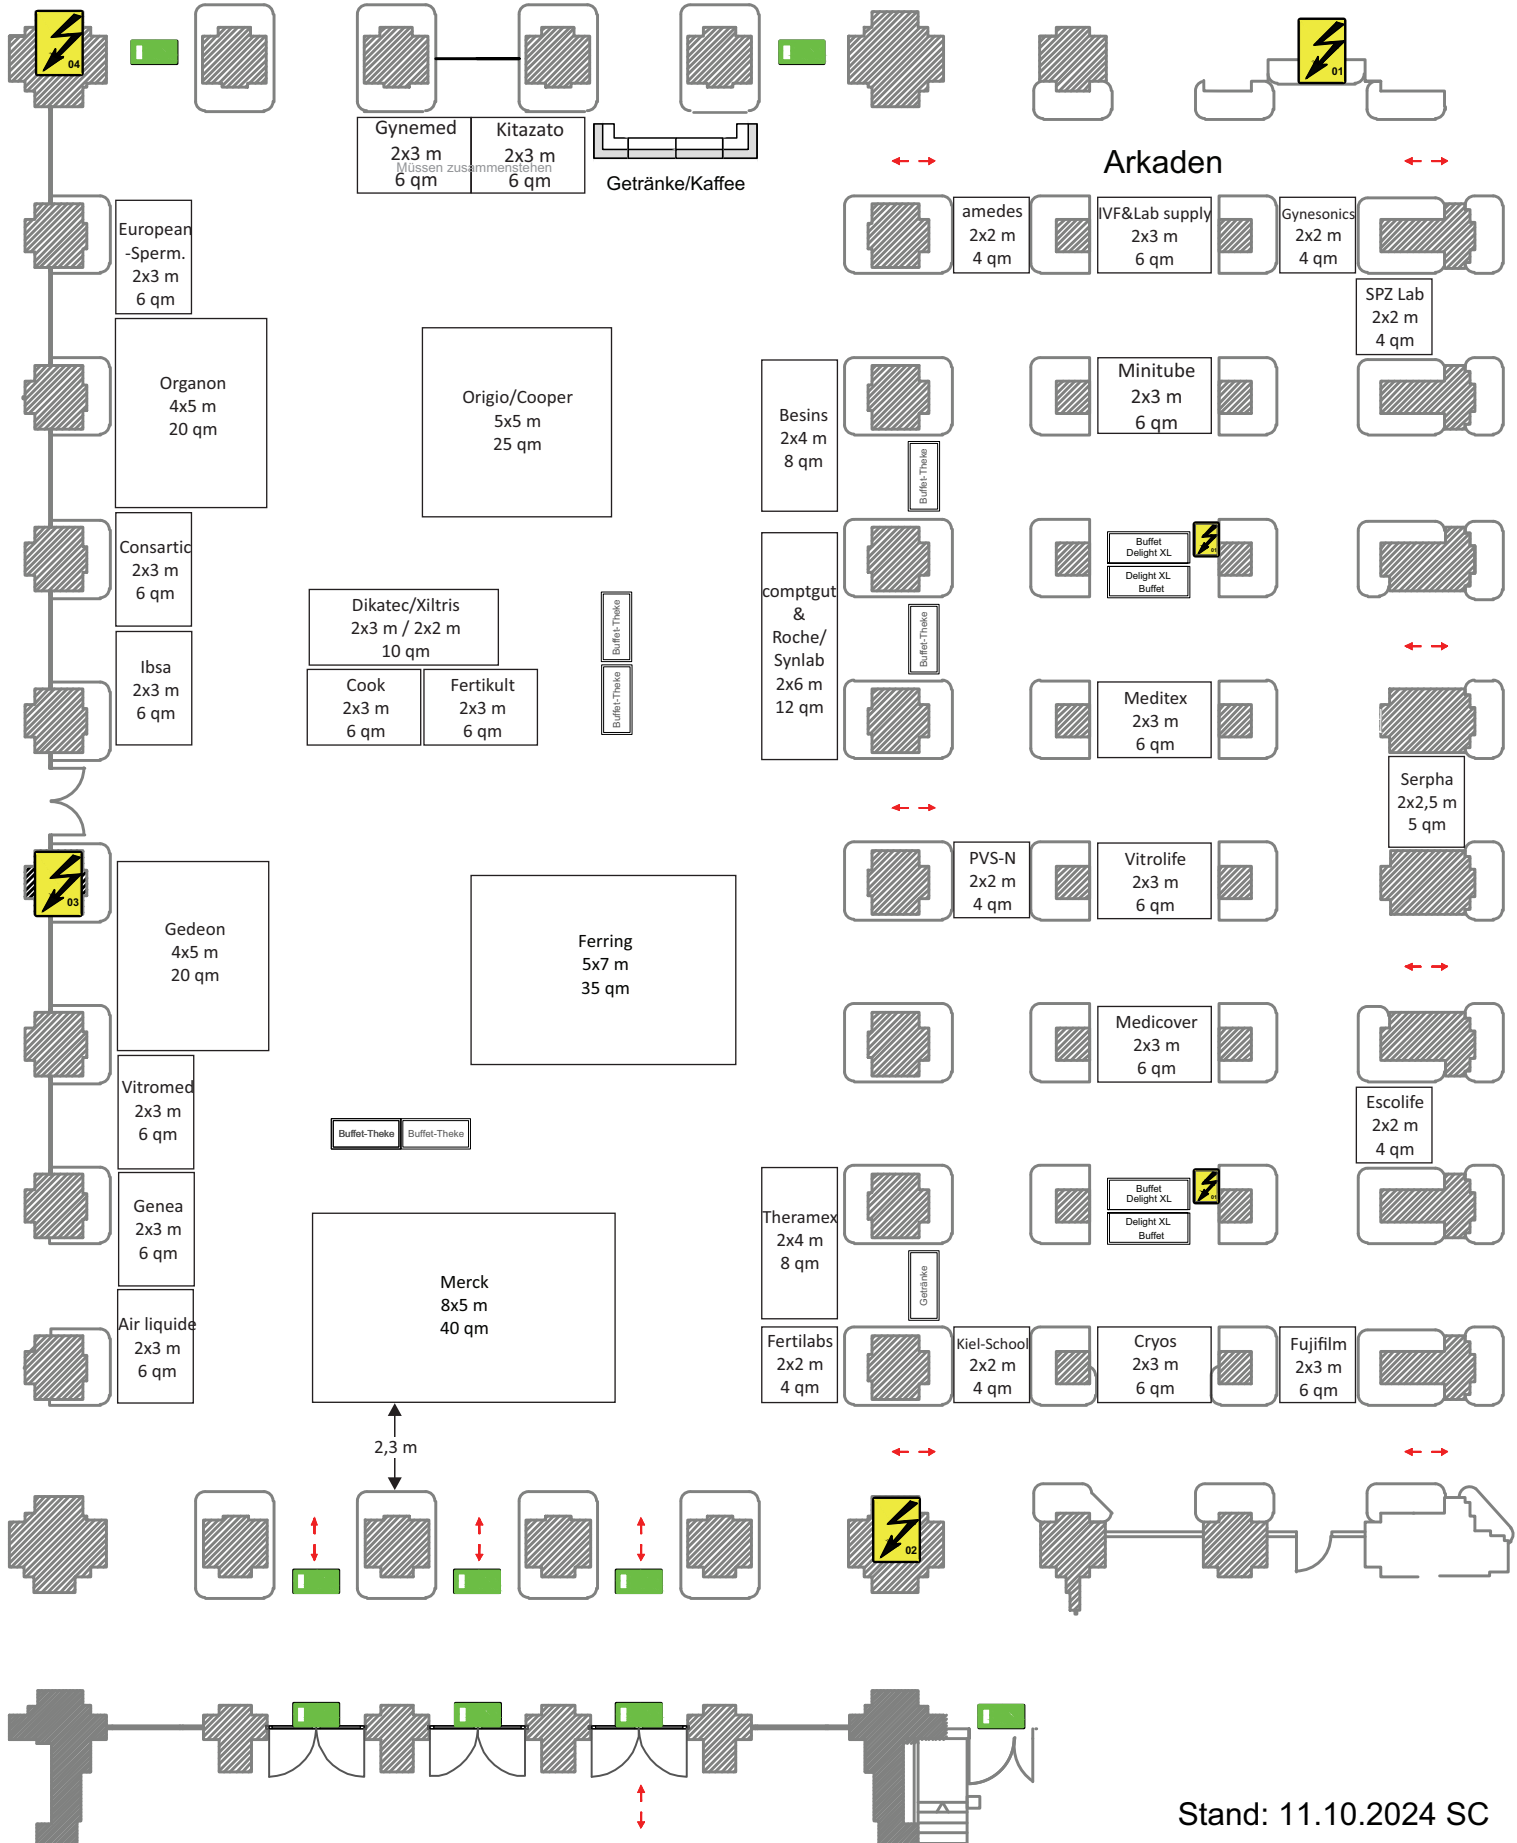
04

Gynemed
2x3 m
6 qm

Kitazato
2x3 m
6 qm

Müssen zusammenstehen

Getränke/Kaffee

01

Arkaden

European
-Sperm.
2x3 m
6 qm

amedes
2x2 m
4 qm

IVF&Lab supply
2x3 m
6 qm

Gynesonics
2x2 m
4 qm

SPZ Lab
2x2 m
4 qm

Organon
4x5 m
20 qm

Origio/Cooper
5x5 m
25 qm

Besins
2x4 m
8 qm

Buffet-Theke

Minitube
2x3 m
6 qm

Consartic
2x3 m
6 qm

Buffet
Delight XL

Delight XL
Buffet

Dikatec/Xiltris
2x3 m / 2x2 m
10 qm

Buffet-Theke

Buffet-Theke

comptgut
&
Roche/
Synlab
2x6 m
12 qm

Buffet-Theke

Ibsa
2x3 m
6 qm

Cook
2x3 m
6 qm

Fertikult
2x3 m
6 qm

Meditex
2x3 m
6 qm

Serpha
2x2,5 m
5 qm

03

PVS-N
2x2 m
4 qm

Vitrolife
2x3 m
6 qm

Gedeon
4x5 m
20 qm

Ferring
5x7 m
35 qm

Medicover
2x3 m
6 qm

Vitromed
2x3 m
6 qm

Escolife
2x2 m
4 qm

Buffet-Theke

Buffet-Theke

Genea
2x3 m
6 qm

Theramex
2x4 m
8 qm

Buffet
Delight XL

Delight XL
Buffet

Merck
8x5 m
40 qm

Getränke

Air liquide
2x3 m
6 qm

Fertilabs
2x2 m
4 qm

Kiel-School
2x2 m
4 qm

Cryos
2x3 m
6 qm

Fujifilm
2x3 m
6 qm

2,3 m

02

Stand: 11.10.2024 SC